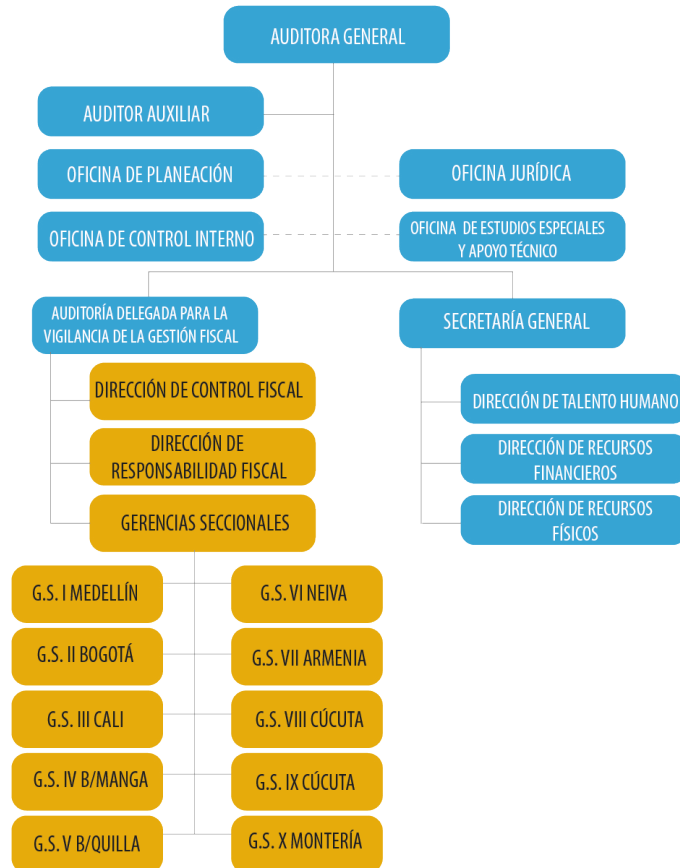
AUDITORA GENERAL

AUDITOR AUXILIAR

OFICINA DE PLANEACIÓN

OFICINA JURÍDICA

OFICINA DE CONTROL INTERNO

OFICINA DE ESTUDIOS ESPECIALES Y APOYO TÉCNICO

AUDITORÍA DELEGADA PARA LA VIGILANCIA DE LA GESTIÓN FISCAL

SECRETARÍA GENERAL

DIRECCIÓN DE CONTROL FISCAL

DIRECCIÓN DE RESPONSABILIDAD FISCAL

GERENCIAS SECCIONALES

DIRECCIÓN DE TALENTO HUMANO

DIRECCIÓN DE RECURSOS FINANCIEROS

DIRECCIÓN DE RECURSOS FÍSICOS

G.S. I MEDELLÍN

G.S. VI NEIVA

G.S. II BOGOTÁ

G.S. VII ARMENIA

G.S. III CALI

G.S. VIII CÚCUTA

G.S. IV B/MANGA

G.S. IX CÚCUTA

G.S. V B/QUILLA

G.S. X MONTERÍA